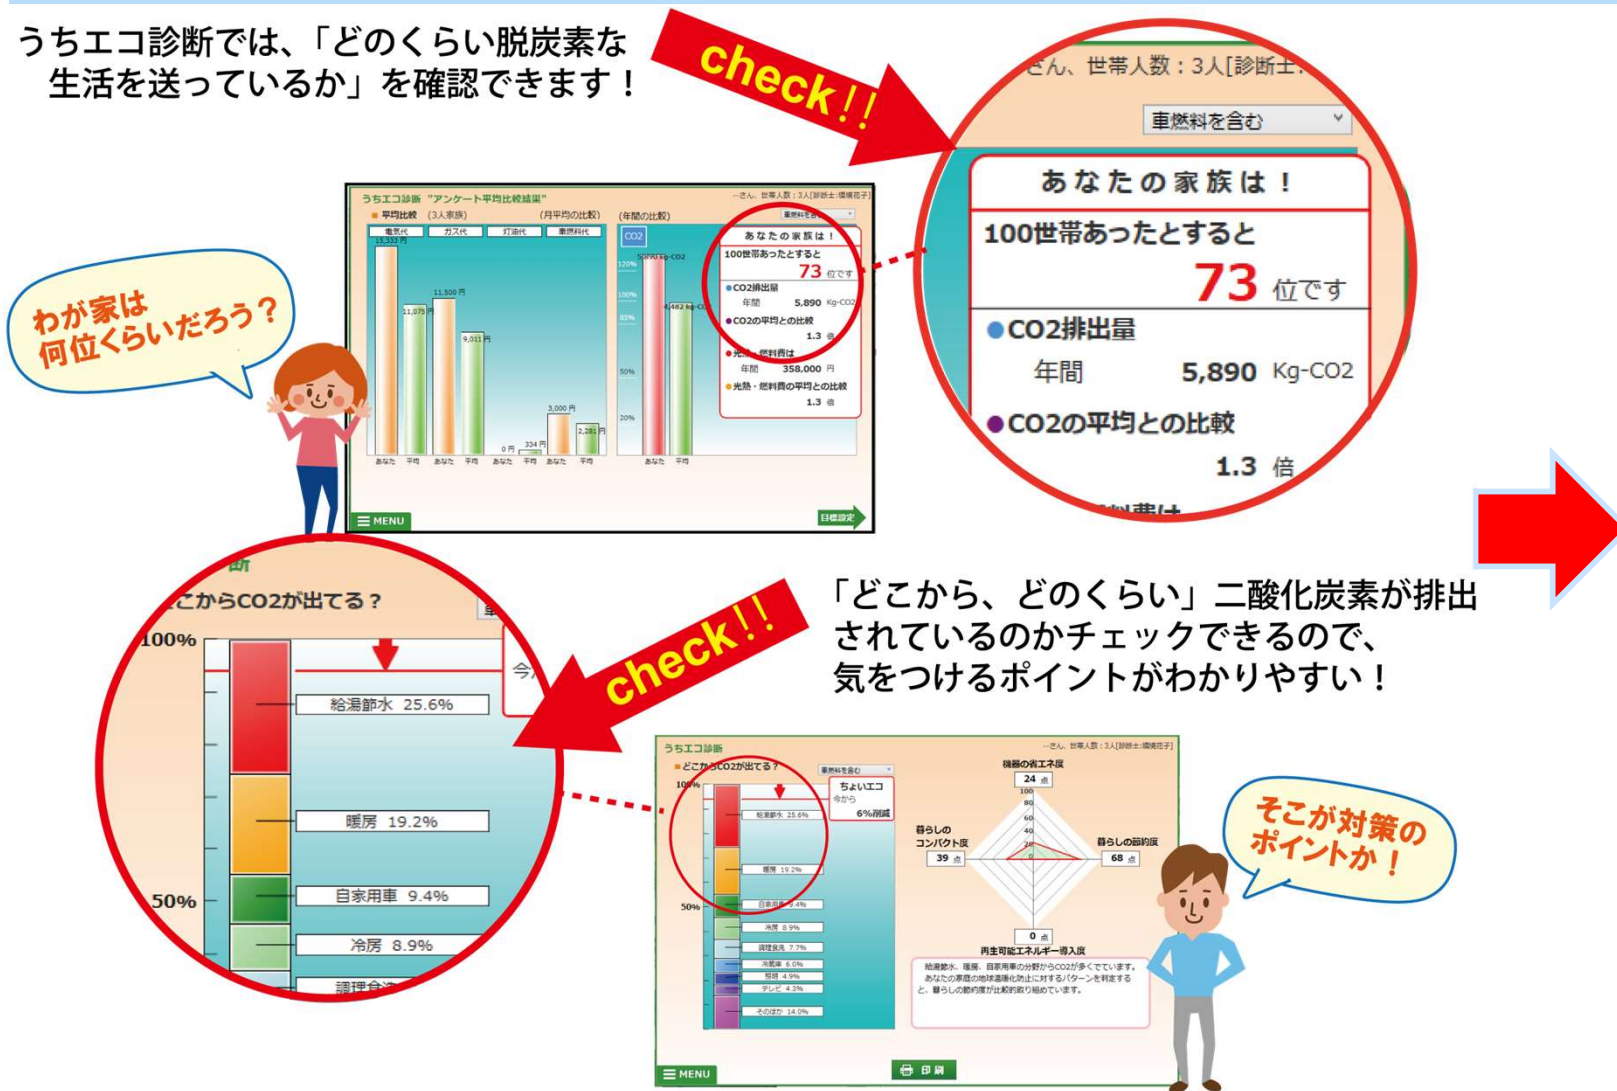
うちエコ診断では、「どのくらい脱炭素な生活を送っているか」を確認できます！

check!!

さん、世帯人数：3人[診断士

車燃料を含む

あなたの家族は！

100世帯あったとすると

73 位です

●CO2排出量

年間 5,890 Kg-CO2

●CO2の平均との比較

1.3 倍

わが家は何位くらいだろう？

うちエコ診断 "アンケート平均比較結果"

■ 平均比較 (3人家族) (月平均の比較) (年間の比較)

電気代 ガス代 灯油代 車燃料代

15,333 円 11,075 円 11,500 円 9,011 円 0 円 334 円 3,000 円 2,281 円

あなた 平均 あなた 平均 あなた 平均 あなた 平均

CO2

あなたの家族は！

100世帯あったとすると 73 位です

●CO2排出量 年間 5,890 Kg-CO2

●CO2の平均との比較 1.3 倍

●光熱・燃料費は 年間 358,000 円

●光熱・燃料費の平均との比較 1.3 倍

MENU

目標設定

「どこから、どのくらい」二酸化炭素が排出されているのかチェックできるので、気をつけるポイントがわかりやすい！

check!!

どこからCO2が出てる？

100%

50%

給湯節水 25.6%

暖房 19.2%

自家用車 9.4%

冷房 8.9%

調理全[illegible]

うちエコ診断

どこからCO2が出てる？

車燃料を含む

ちょいエコ 今から 6%削減

機器の省エネ度 24 点

暮らしのコンパクト度 39 点

暮らしの節約度 68 点

再生可能エネルギー導入度 0 点

給湯節水 25.6%

暖房 19.2%

自家用車 9.4%

冷房 8.9%

調理食洗 7.7%

冷蔵庫 6.0%

照明 4.9%

テレビ 4.3%

そのほか 14.0%

給湯節水、暖房、自家用車の分野からCO2が多くでています。あなたの家庭の地球温暖化防止に対するパターンを判定すると、暮らしの節約度が比較的取り組めています。

MENU

印刷

そこが対策のポイントか！